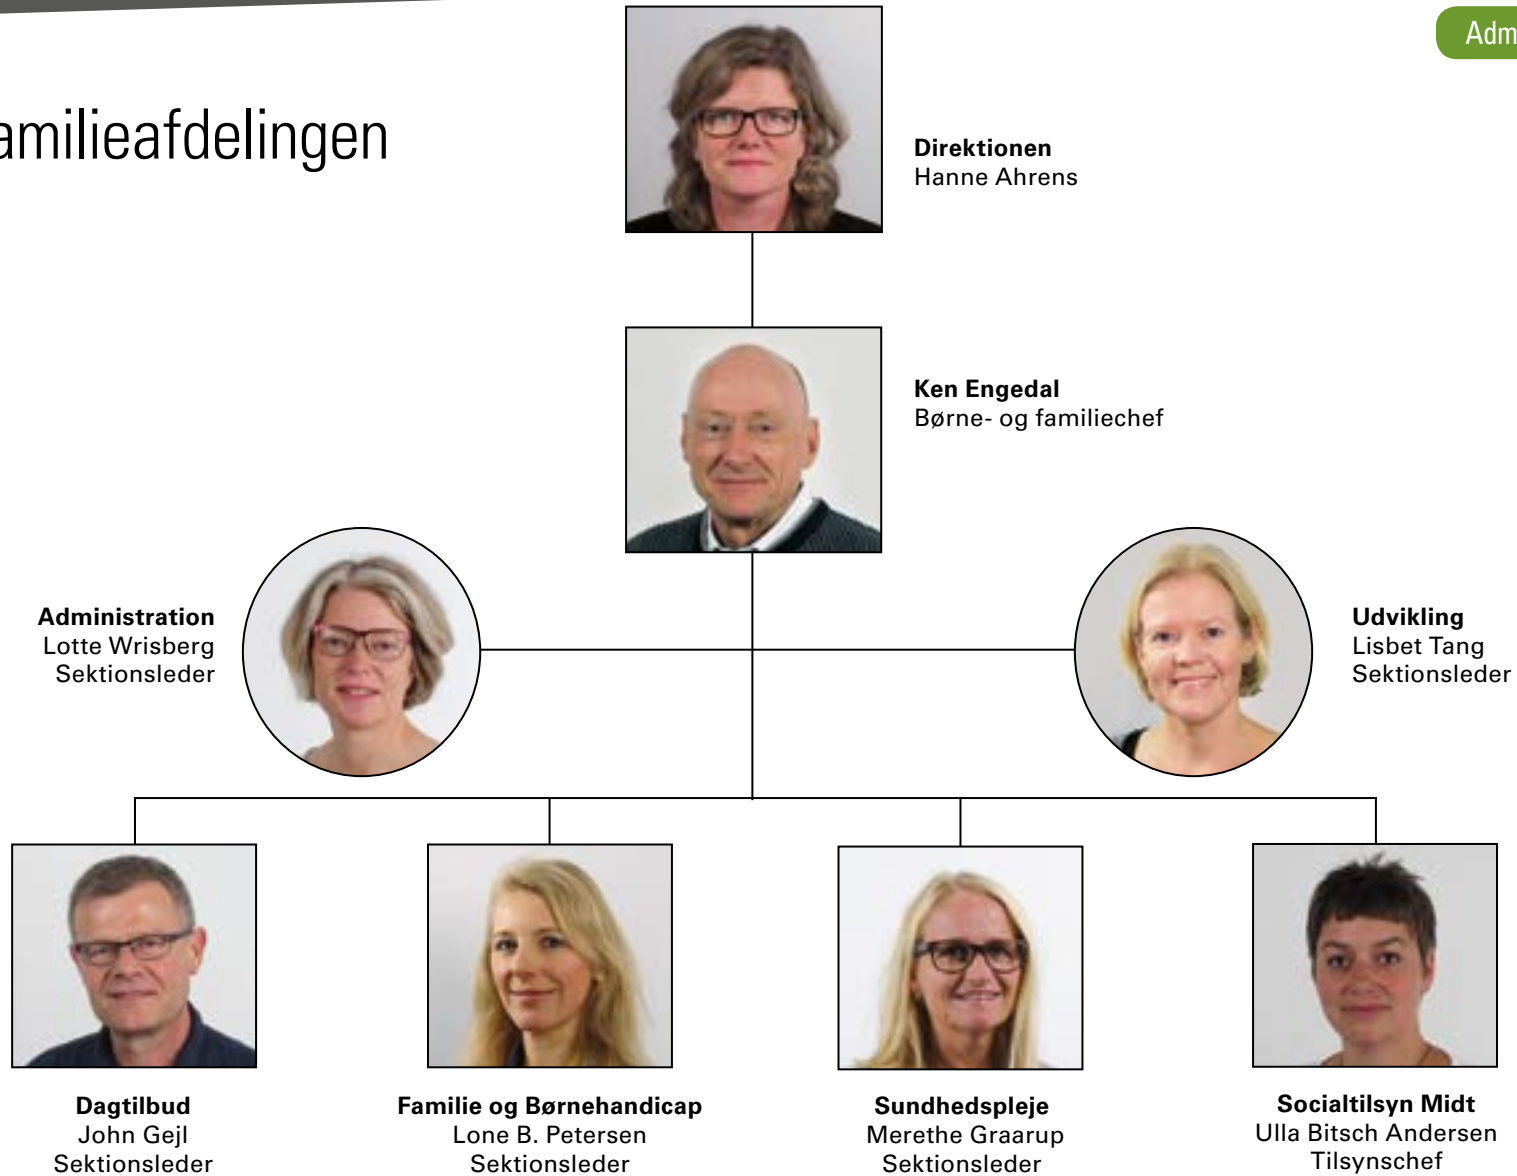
amilieafdelingen

Adm

Direktionen
Hanne Ahrens

Ken Engedal
Børne- og familiechef

Administration
Lotte Wrisberg
Sektionsleder

Udvikling
Lisbet Tang
Sektionsleder

Dagtilbud
John Gejl
Sektionsleder

Familie og Børnehandicap
Lone B. Petersen
Sektionsleder

Sundhedspleje
Merethe Graarup
Sektionsleder

Socialtilsyn Midt
Ulla Bitsch Andersen
Tilsynschef